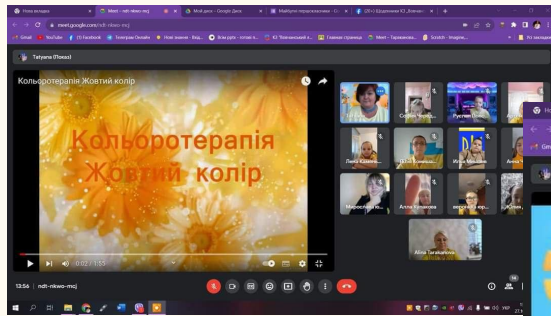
Нова вкладка
Meet – ndt-nkwo-mcj
Мій диск – Google Диск
Майбутні першокласники
(20+) Шедеврики ЮЗ „Зоочка"
meet.google.com/ndt-nkwo-mcj
Gmail
YouTube
Facebook
Телеграм Онлайн
Нове знання
Всі уроки
Головна сторінка
Meet – Тарасевича
Scratch – Imagine
Усі закладки
Tatyana (Показ)
Кольоротерапія Жовтий колір
Кольоротерапія
Жовтий колір
0:02 / 1:55
Сергій
Руслан
Лана
Ілля
Анна
Мирослава
Алла
Alina Tarakanova
13:56 | ndt-nkwo-mcj